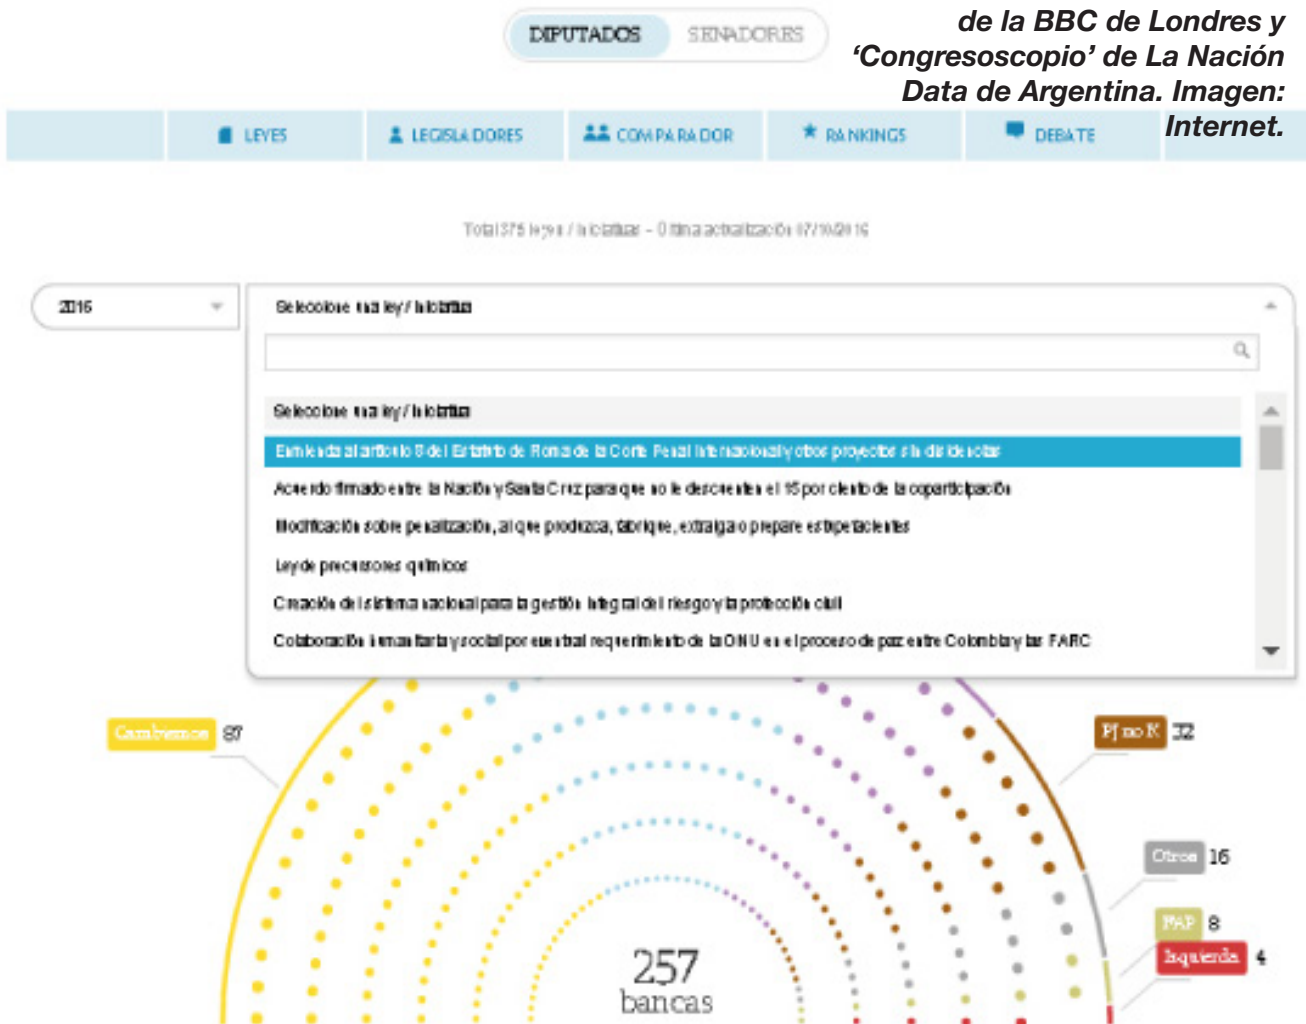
DIPUTADOS SENADORES

de la BBC de Londres y 'Congresoscopio' de La Nación Data de Argentina. Imagen: Internet.

LEYES LEGISLADORES COMPARADOR RANKINGS DEBATE

Total 375 leyes / iniciativas - Última actualización 07/10/2016

2016

Seleccione una ley / iniciativa

Seleccione una ley / iniciativa

Enmienda al artículo 8 del Estatuto de Roma de la Corte Penal Internacional y otros proyectos similares

Acuerdo firmado entre la Nación y Santa Cruz para que no le descuenten el 15 por ciento de la coparticipación

Modificación sobre penalización, al que produzca, fabrique, extraiga o prepare estupefacientes

Ley de precursores químicos

Creación del sistema nacional para la gestión integral del riesgo y la protección civil

Colaboración humanitaria y social por eventual requerimiento de la ONU en el proceso de paz entre Colombia y las FARC

Cambiemos 87

PJ no K 32

Otros 16

FAP 8

Izquierda 4

257 bancas